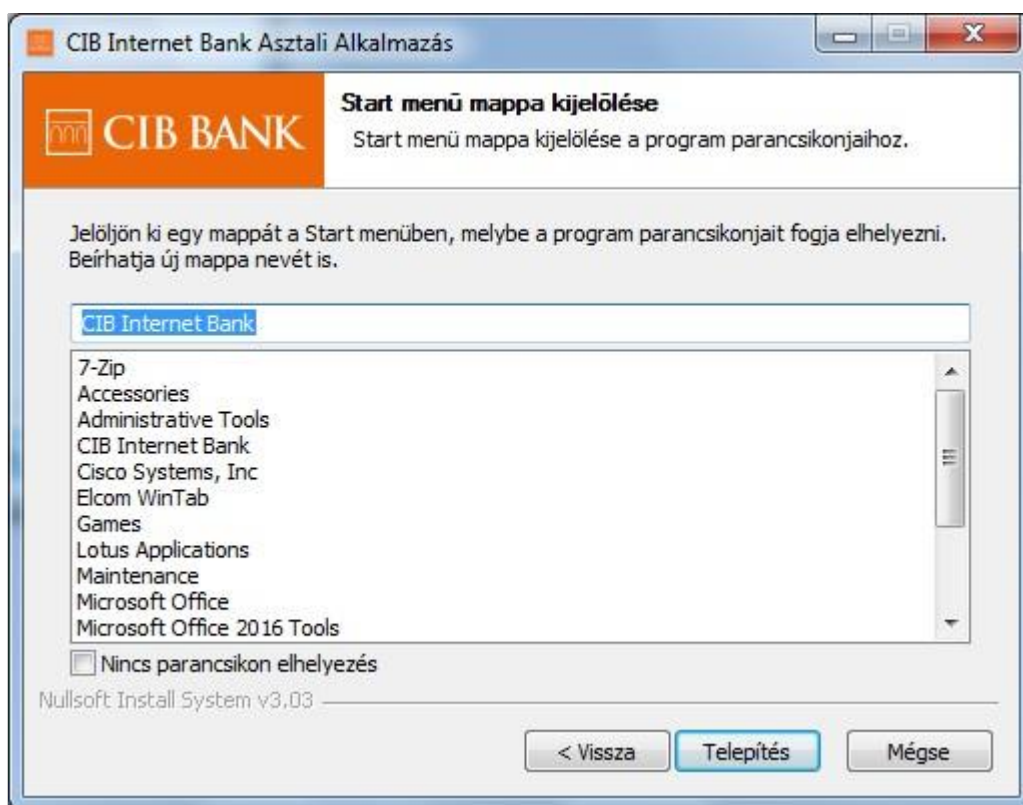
CIB Internet Bank Asztali Alkalmazás

CIB BANK

Start menü mappa kijelölése

Start menü mappa kijelölése a program parancsikonjaihoz.

Jelöljön ki egy mappát a Start menüben, melybe a program parancsikonjait fogja elhelyezni. Beírhatja új mappa nevét is.

CIB Internet Bank

7-Zip
Accessories
Administrative Tools
CIB Internet Bank
Cisco Systems, Inc
Elcom WinTab
Games
Lotus Applications
Maintenance
Microsoft Office
Microsoft Office 2016 Tools

Nincs parancsikon elhelyezés

Nullsoft Install System v3.03

< Vissza

Telepítés

Mégse